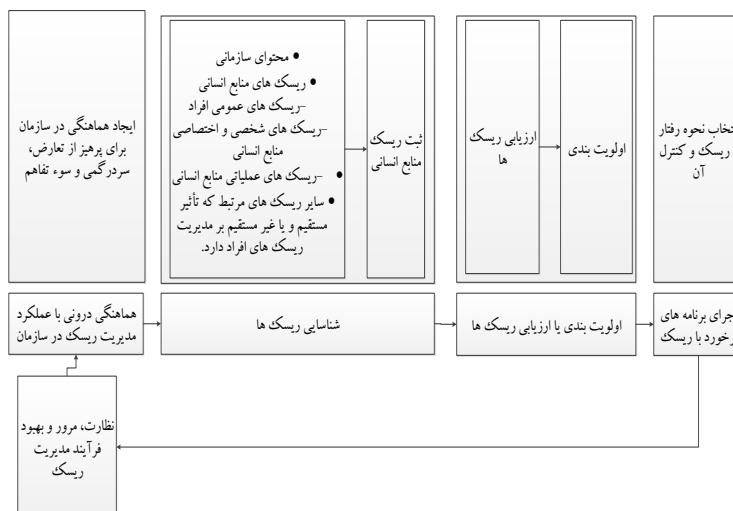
ایجاد هماهنگی در سازمان برای پرهیز از تعارض، سردرگمی و سوء تفاهم

• محتوای سازمانی
• ریسک های منابع انسانی
-ریسک های عمومی افراد
-ریسک های شخصی و اختصاصی منابع انسانی
-ریسک های عملیاتی منابع انسانی
• سایر ریسک های مرتبط که تأثیر مستقیم و یا غیر مستقیم بر مدیریت ریسک های افراد دارد.

ثبت ریسک منابع انسانی

ارزیابی ریسک ها

اولویت بندی

تخاب نحوه رفتار ریسک و کنترل آن

هماهنگی درونی با عملکرد مدیریت ریسک در سازمان

شناسایی ریسک ها

اولویت بندی یا ارزیابی ریسک ها

جرای برنامه های رخورد با ریسک

نظارت، مرور و بهبود فرآیند مدیریت ریسک